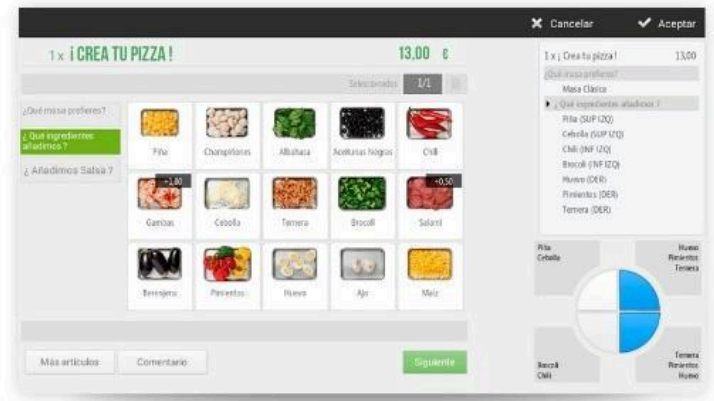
✖ Cancelar ✔ Aceptar

1 x ¡CREA TU PIZZA! 13,00 €

Seleccionado 1/1

¿Qué masa prefieres?

¿Qué ingredientes añadimos?

¿Añadimos Salsa?

Piña
Champiñones
Albahaca
Aceitunas Negras
Chili
+1,00
Gambas
Cebolla
Ternera
Brocoli
+0,50
Salami
Berenjena
Pimientos
Huevo
Ajo
Maiz

Más artículos
Comentario
Siguiente

1 x ¡Crea tu pizza! 13,00
¿Qué masa prefieres?
Masa Clásica
¿Qué ingredientes añadimos?
Piña (SUP IZQ)
Cebolla (SUP IZQ)
Chili (INF IZQ)
Brocoli (INF IZQ)
Huevo (DER)
Pimientos (DER)
Ternera (DER)

Piña
Cebolla

Huevo
Pimientos
Ternera

Brocoli
Chili

Ternera
Pimientos
Huevo